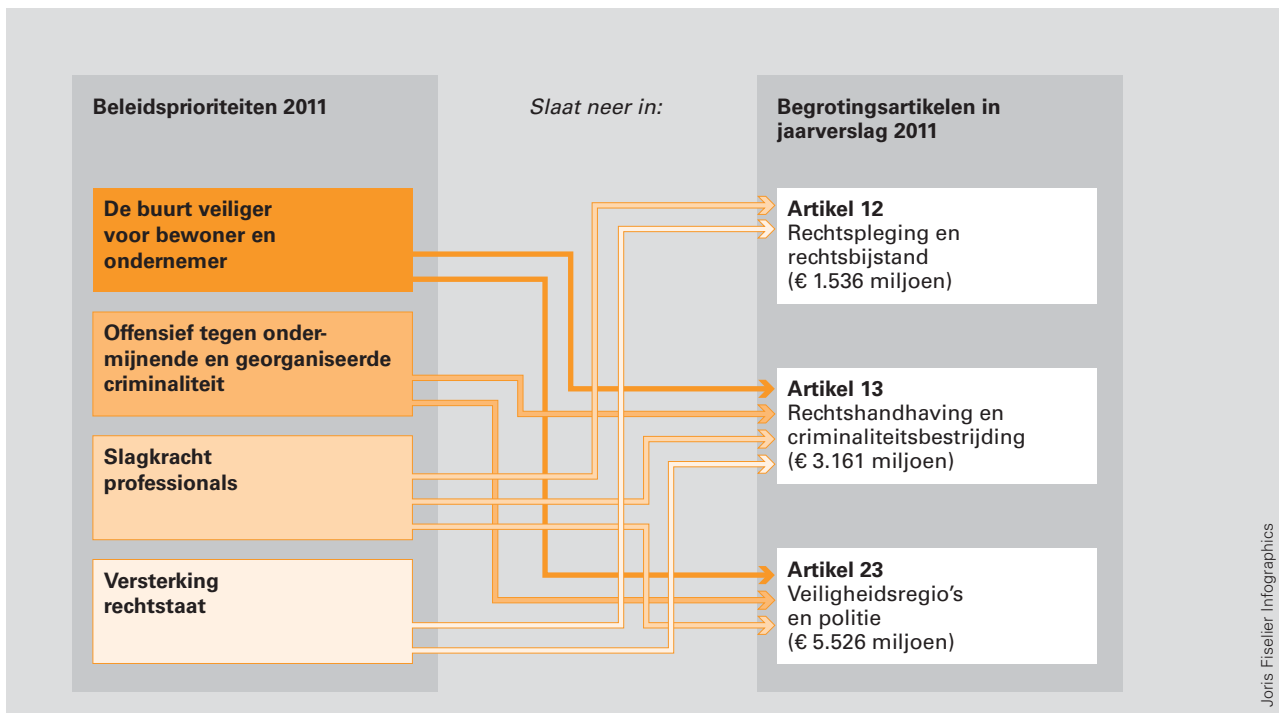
Beleidsprioriteiten 2011

Slaat neer in:

Begrotingsartikelen in jaarverslag 2011

De buurt veiliger voor bewoner en ondernemer

Offensief tegen ondermijnende en georganiseerde criminaliteit

Slagkracht professionals

Versterking rechtstaat

Artikel 12
Rechtspleging en rechtsbijstand
(€ 1.536 miljoen)

Artikel 13
Rechtshandhaving en criminaliteitsbestrijding
(€ 3.161 miljoen)

Artikel 23
Veiligheidsregio's en politie
(€ 5.526 miljoen)

Joris Fiselier Infographics